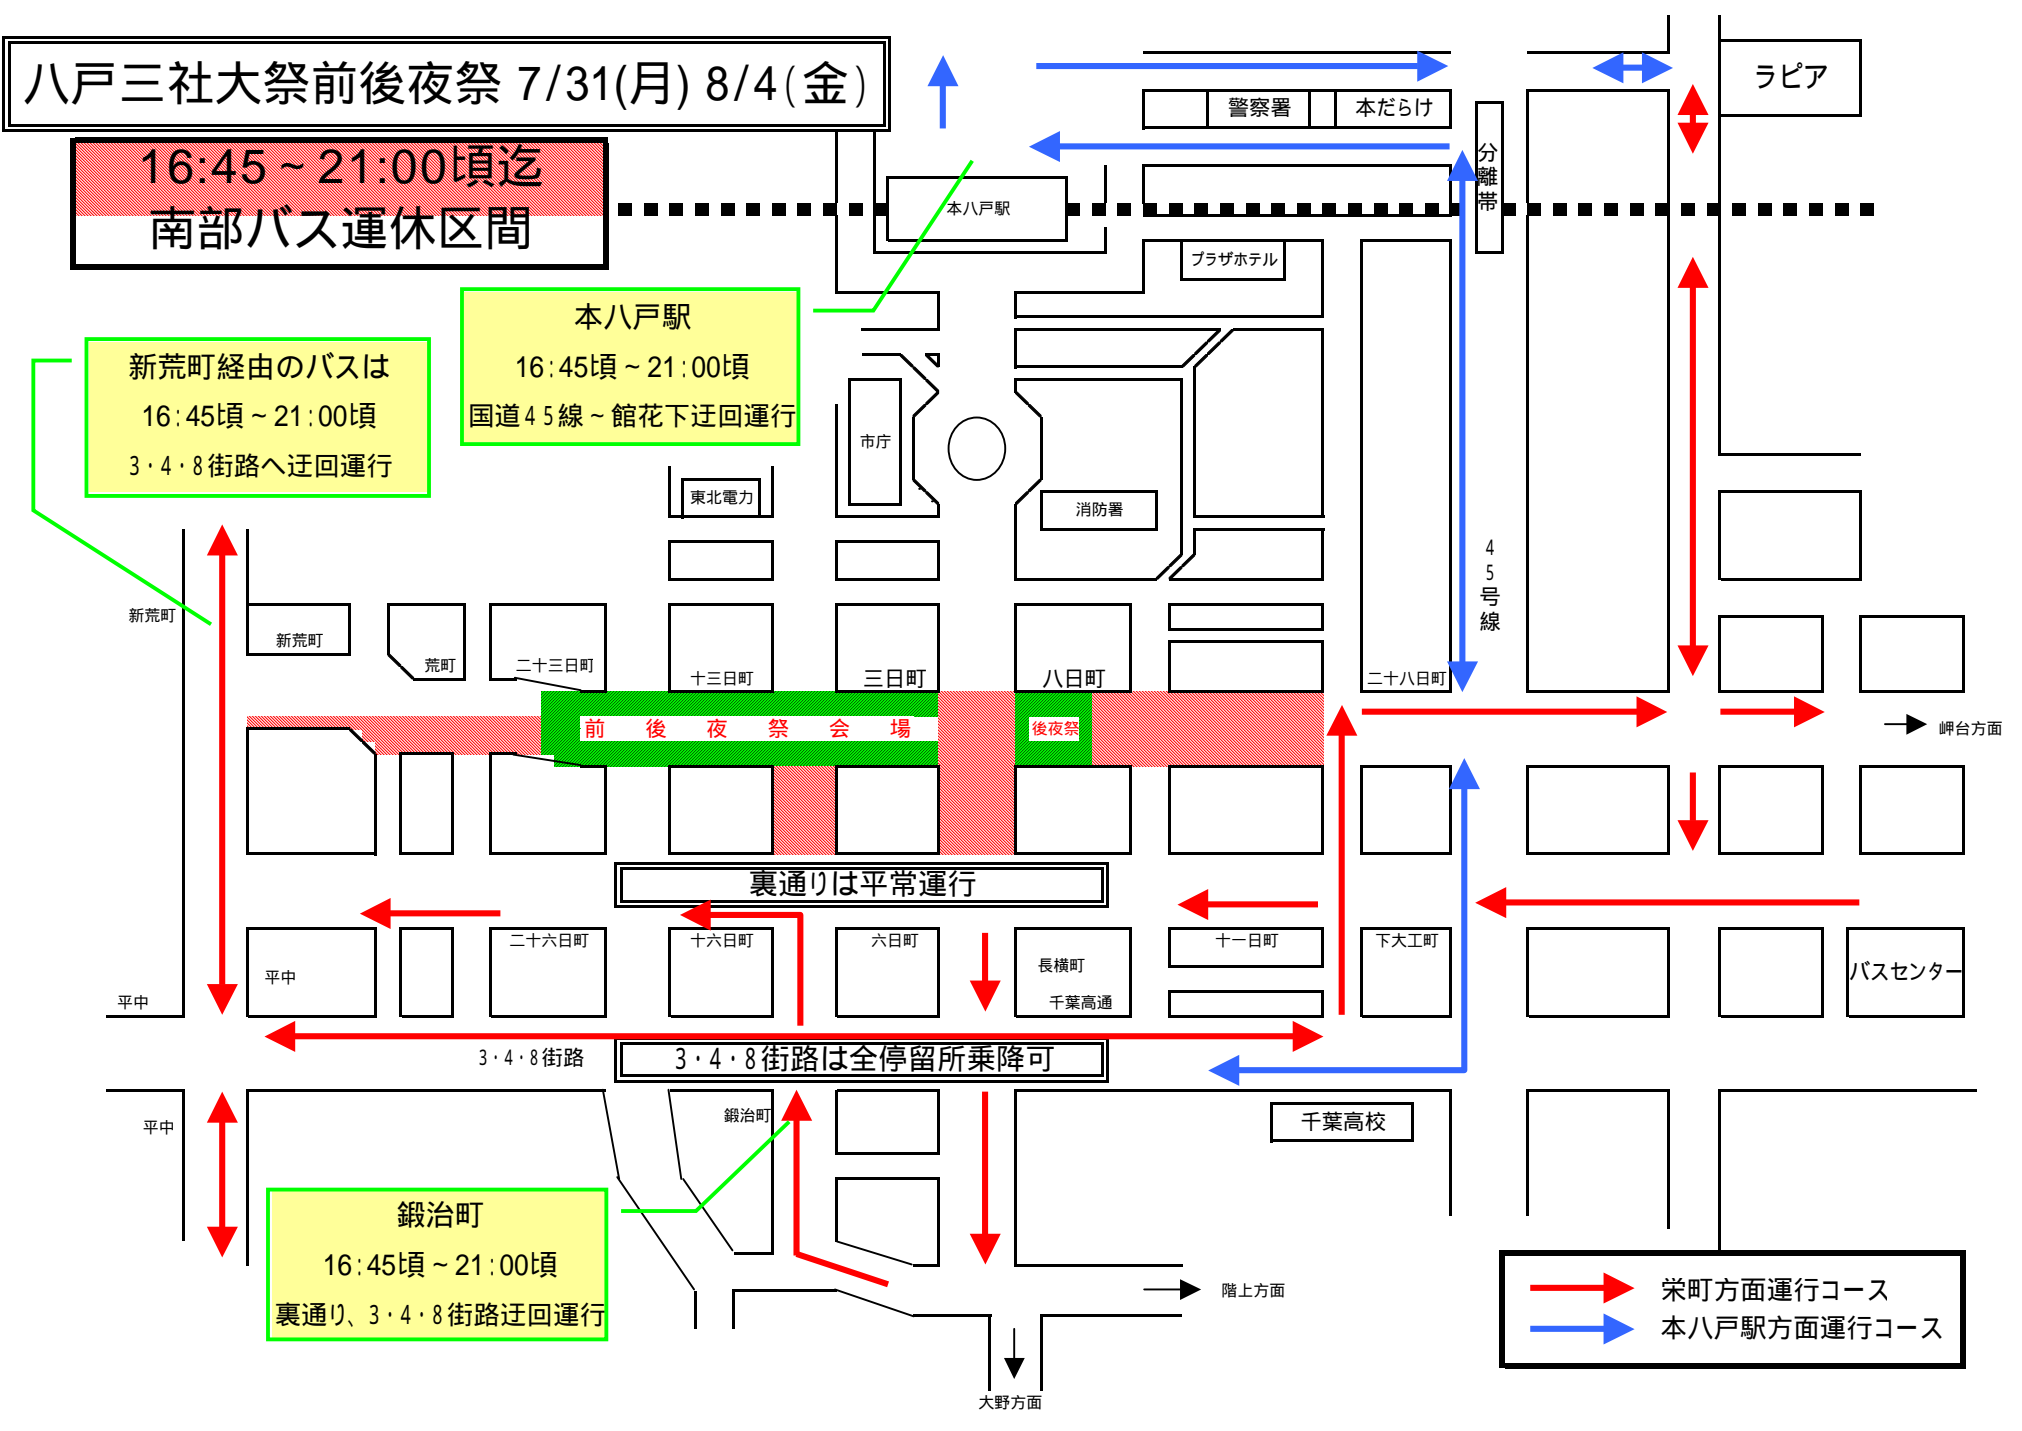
八戸三社大祭前後夜祭 7/31(月) 8/4(金)

16:45～21:00頃迄
南部バス運休区間

警察署
本だらけ
ラピア
分離帯
本八戸駅
プラザホテル

本八戸駅
16:45頃～21:00頃
国道45線～館花下迂回運行

新荒町経由のバスは
16:45頃～21:00頃
3・4・8街路へ迂回運行

市庁
東北電力
消防署
45号線
新荒町
新荒町
荒町
二十三日町
十三日町
三日町
八日町
二十八日町
前 後 夜 祭 会 場
後夜祭
岬台方面
裏通りは平常運行
二十六日町
十六日町
六日町
長横町
千葉高通
十一日町
下大工町
バスセンター
平中
平中
3・4・8街路
3・4・8街路は全停留所乗降可
鍛治町
千葉高校
平中

鍛治町
16:45頃～21:00頃
裏通り、3・4・8街路迂回運行

階上方面
大野方面
栄町方面運行コース
本八戸駅方面運行コース